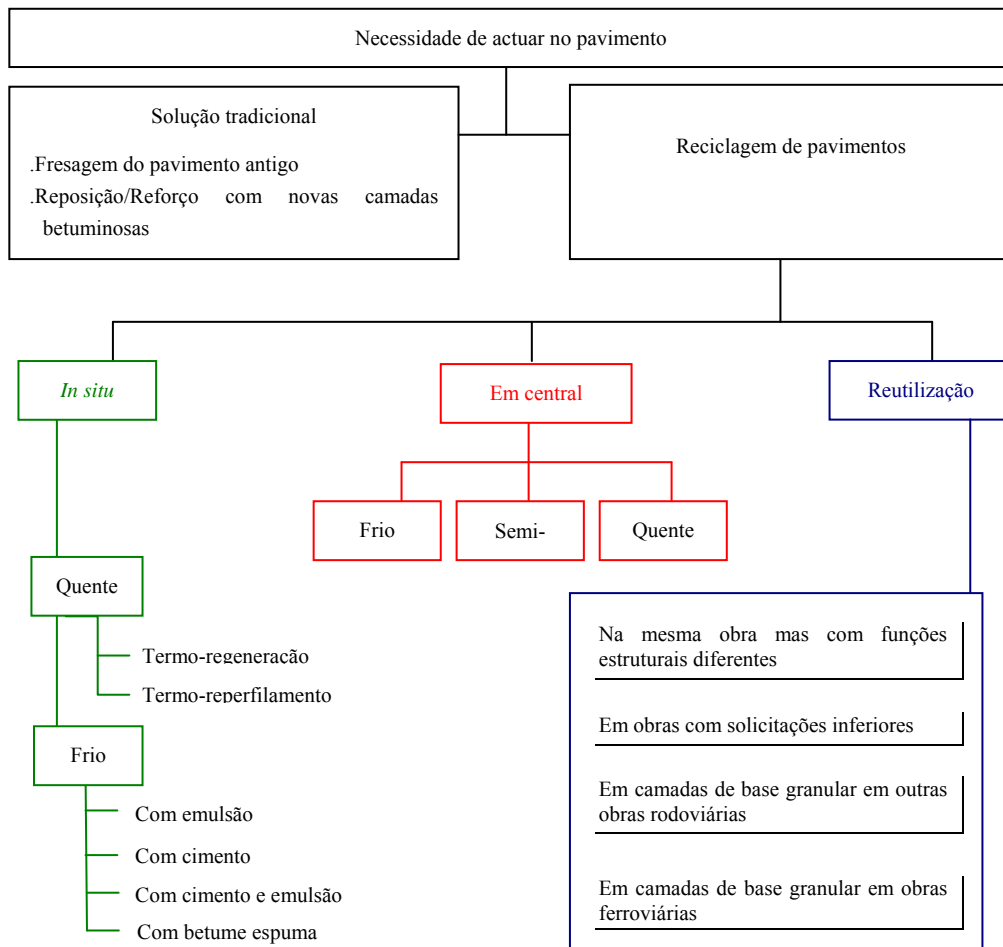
Necessidade de actuar no pavimento

Solução tradicional

.Fresagem do pavimento antigo

.Reposição/Reforço com novas camadas betuminosas

Reciclagem de pavimentos

In situ

Em central

Reutilização

Frio

Semi-

Quente

Quente

Termo-regeneracão

Termo-reperfilamento

Frio

Com emulsão

Com cimento

Com cimento e emulsão

Com betume espuma

Na mesma obra mas com funções estruturais diferentes

Em obras com solicitações inferiores

Em camadas de base granular em outras obras rodoviárias

Em camadas de base granular em obras ferroviárias